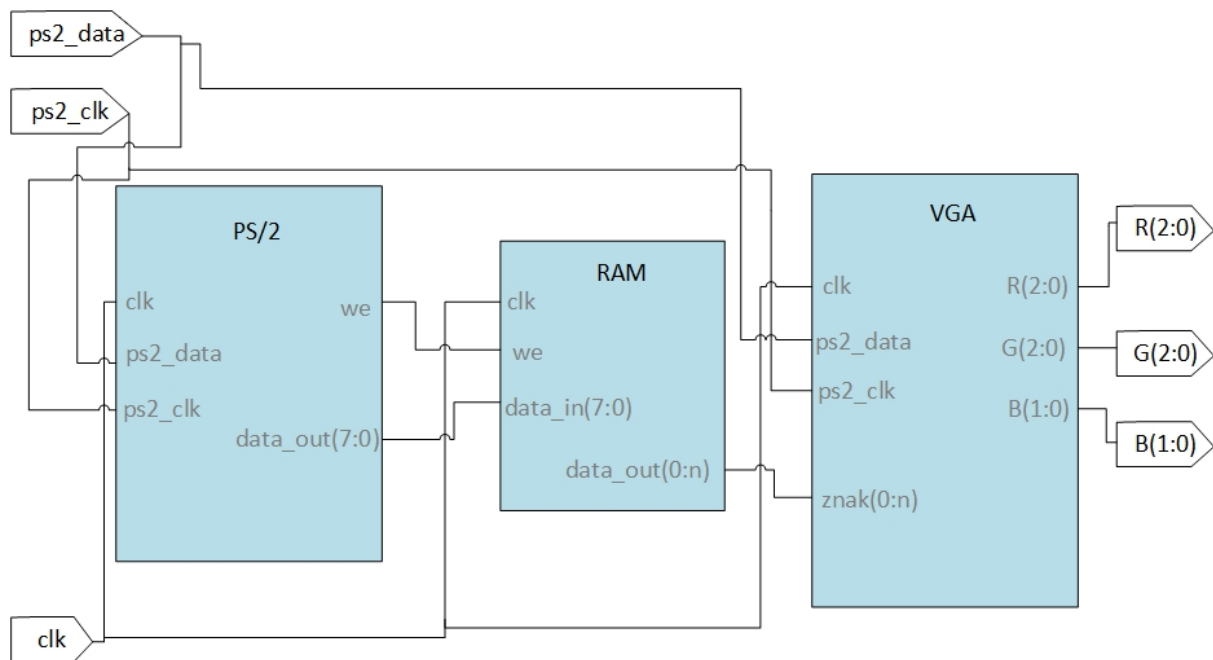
ps2_data

ps2_clk

PS/2

clk

ps2_data

ps2_clk

we

data_out(7:0)

RAM

clk

we

data_in(7:0)

data_out(0:n)

VGA

clk

ps2_data

ps2_clk

znak(0:n)

R(2:0)

G(2:0)

B(1:0)

R(2:0)

G(2:0)

B(1:0)

clk